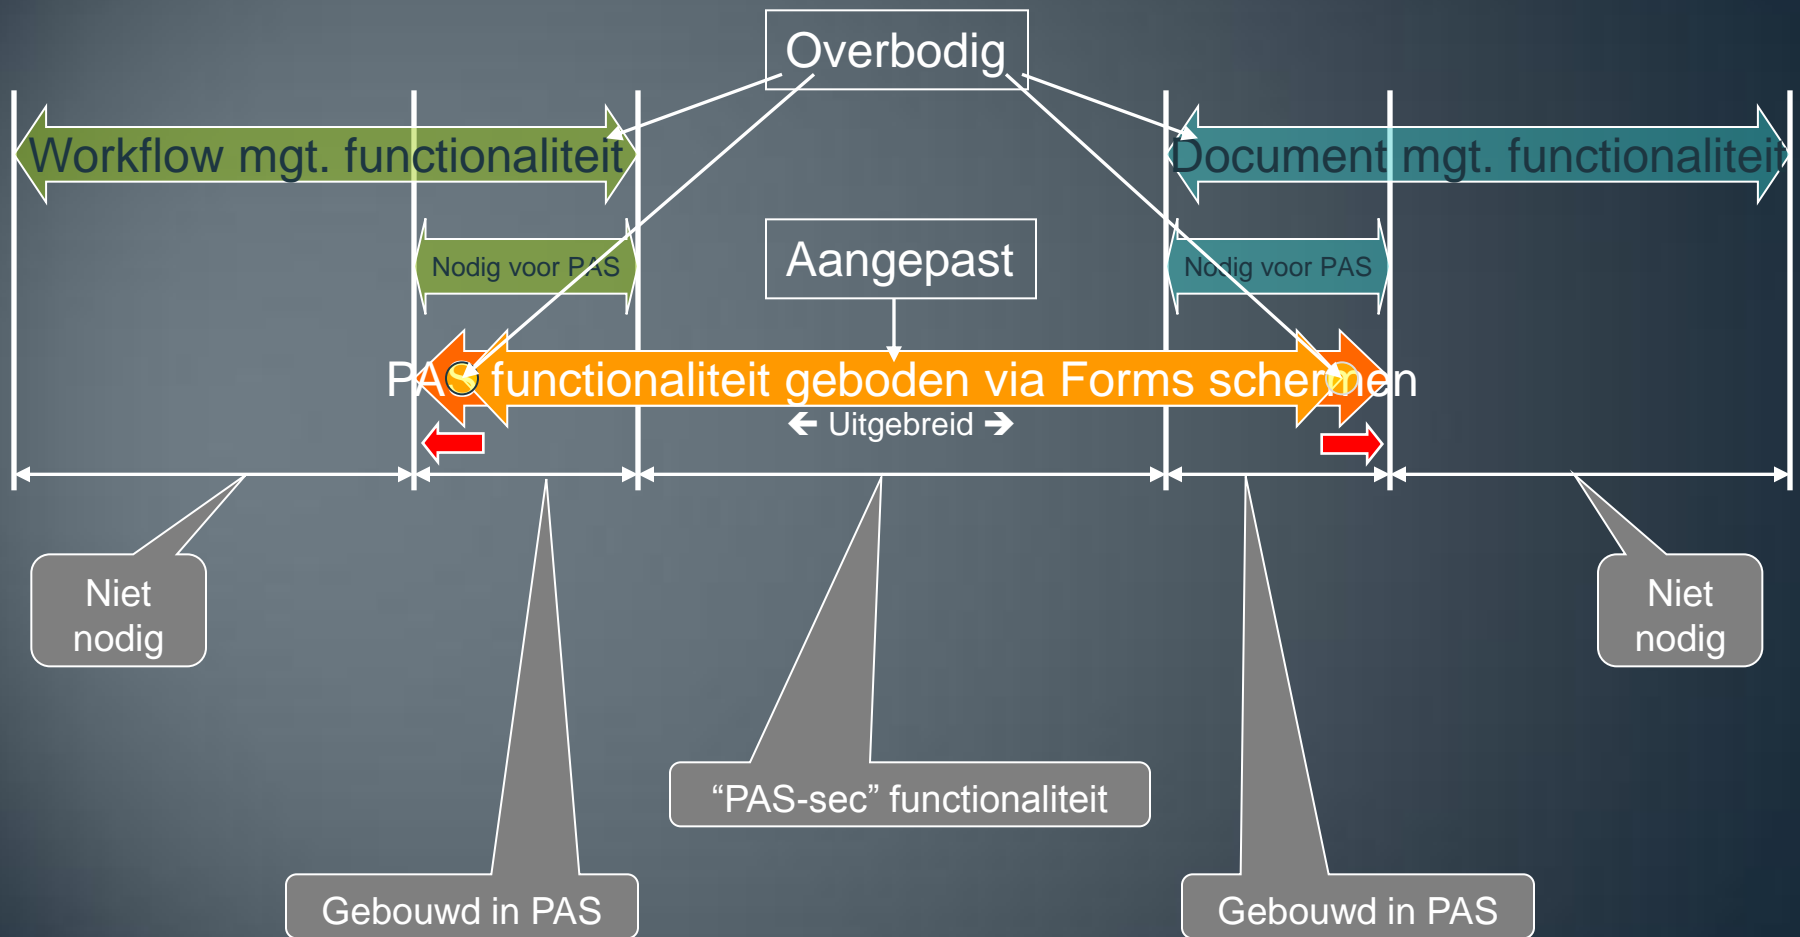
Overbodig

Workflow mgt. functionaliteit

Document mgt. functionaliteit

Nodig voor PAS

Aangepast

Nodig voor PAS

PAS functionaliteit geboden via Forms schermen

← Uitgebreid →

Niet nodig

Niet nodig

"PAS-sec" functionaliteit

Gebouwd in PAS

Gebouwd in PAS